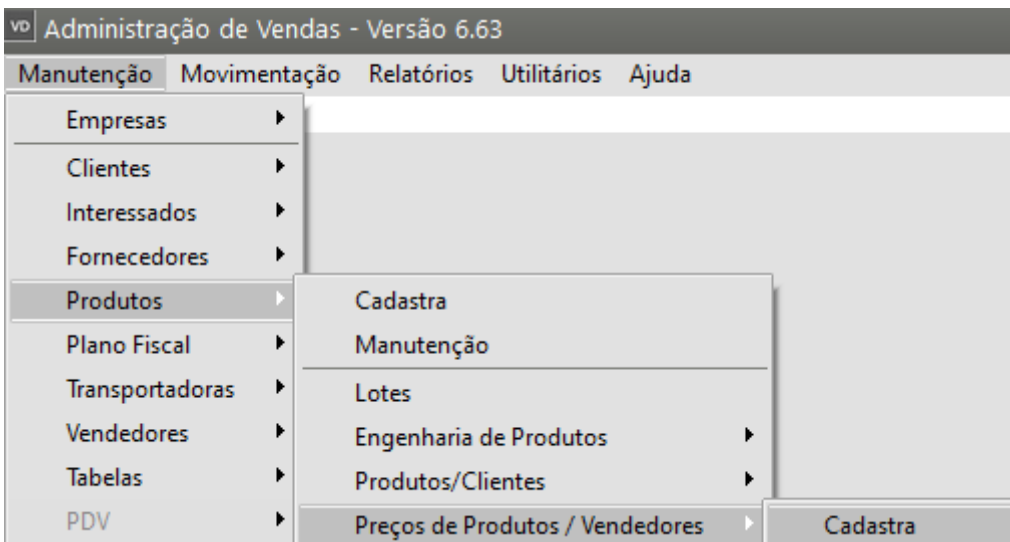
VD Administração de Vendas - Versão 6.63

Manutenção Movimentação Relatórios Utilitários Ajuda

Empresas
Clientes
Interessados
Fornecedores
Produtos
Plano Fiscal
Transportadoras
Vendedores
Tabelas
PDV

Cadastra
Manutenção
Lotes
Engenharia de Produtos
Produtos/Clientes
Preços de Produtos / Vendedores

Cadastra